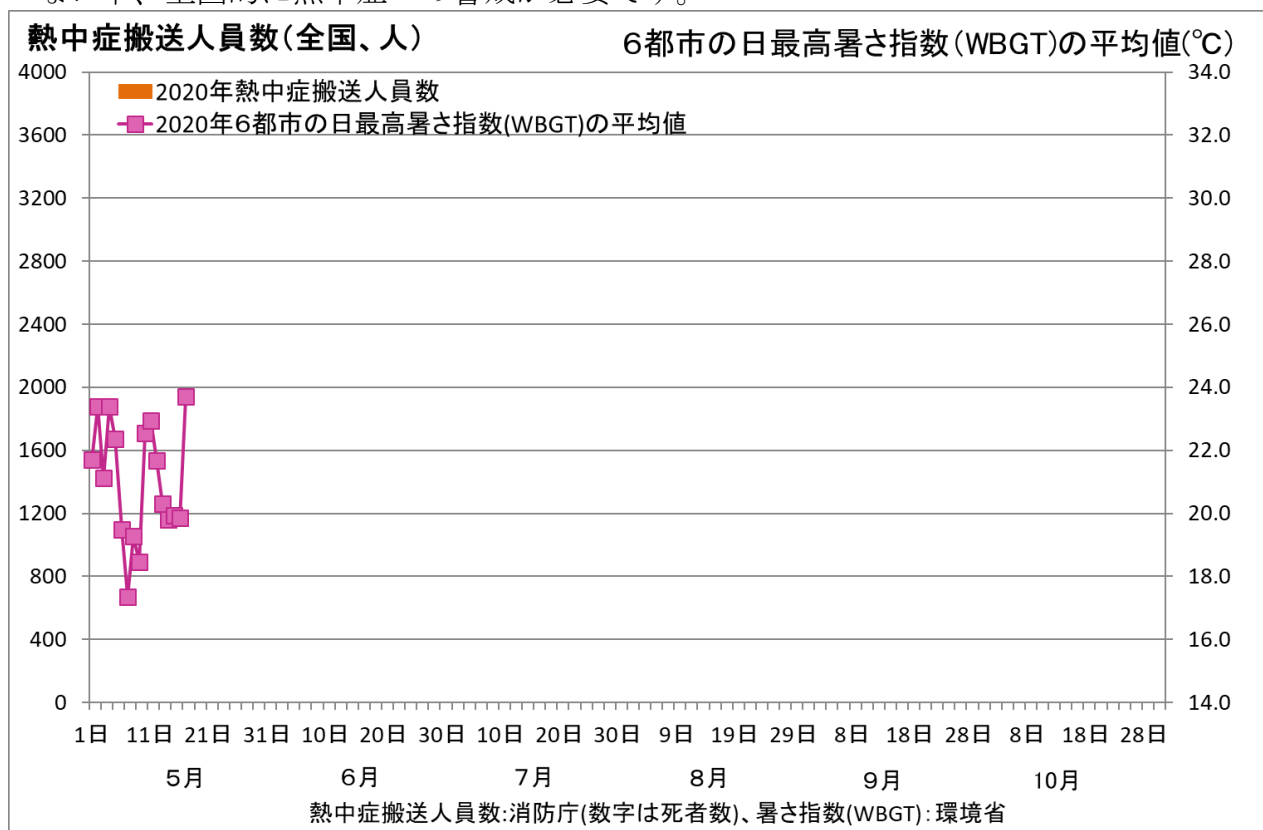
熱中症搬送人員数（全国、人）

6都市の日最高暑さ指数（WBGT)の平均値(℃)

2020年熱中症搬送人員数
2020年6都市の日最高暑さ指数(WBGT)の平均値

4000
3600
3200
2800
2400
2000
1600
1200
800
400
0

34.0
32.0
30.0
28.0
26.0
24.0
22.0
20.0
18.0
16.0
14.0

1日 11日 21日 31日 10日 20日 30日 10日 20日 30日 9日 19日 29日 8日 18日 28日 8日 18日 28日

5月 6月 7月 8月 9月 10月

熱中症搬送人員数:消防庁(数字は死者数)、暑さ指数(WBGT):環境省